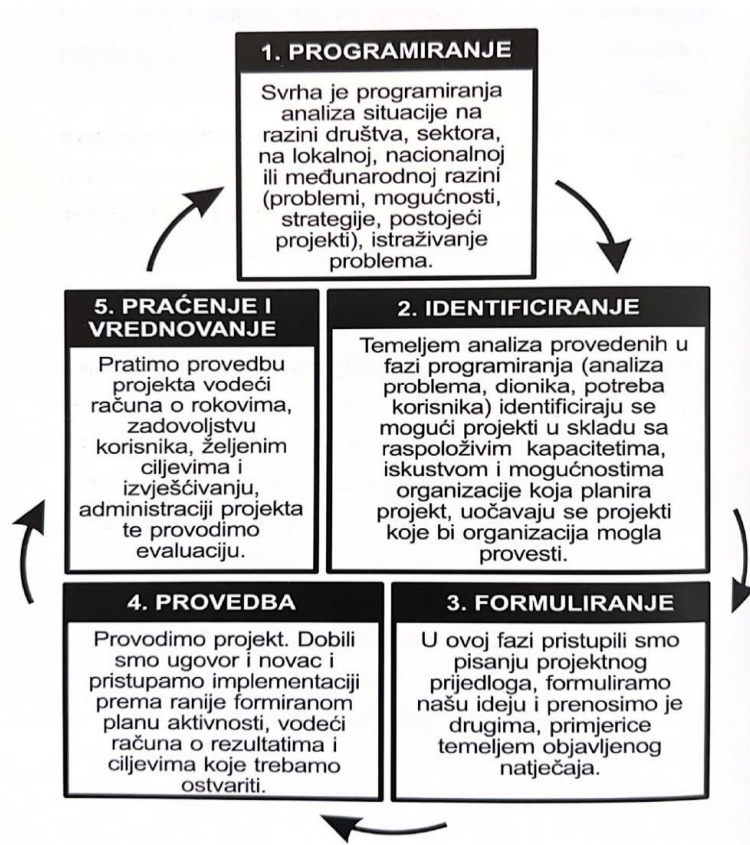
1. PROGRAMIRANJE

Svrha je programiranja analiza situacije na razini društva, sektora, na lokalnoj, nacionalnoj ili međunarodnoj razini (problemi, mogućnosti, strategije, postojeći projekti), istraživanje problema.

2. IDENTIFICIRANJE

Temeljem analiza provedenih u fazi programiranja (analiza problema, dionika, potreba korisnika) identificiraju se mogući projekti u skladu sa raspoloživim kapacitetima, iskustvom i mogućnostima organizacije koja planira projekt, uočavaju se projekti koje bi organizacija mogla provesti.

3. FORMULIRANJE

U ovoj fazi pristupili smo pisanju projektnog prijedloga, formuliramo našu ideju i prenosimo je drugima, primjerice temeljem objavljenog natječaja.

4. PROVEDBA

Provodimo projekt. Dobili smo ugovor i novac i pristupamo implementaciji prema ranije formiranom planu aktivnosti, vodeći računa o rezultatima i ciljevima koje trebamo ostvariti.

5. PRAĆENJE I VREDNOVANJE

Pratimo provedbu projekta vodeći računa o rokovima, zadovoljstvu korisnika, željenim ciljevima i izvješćivanju, administraciji projekta te provodimo evaluaciju.